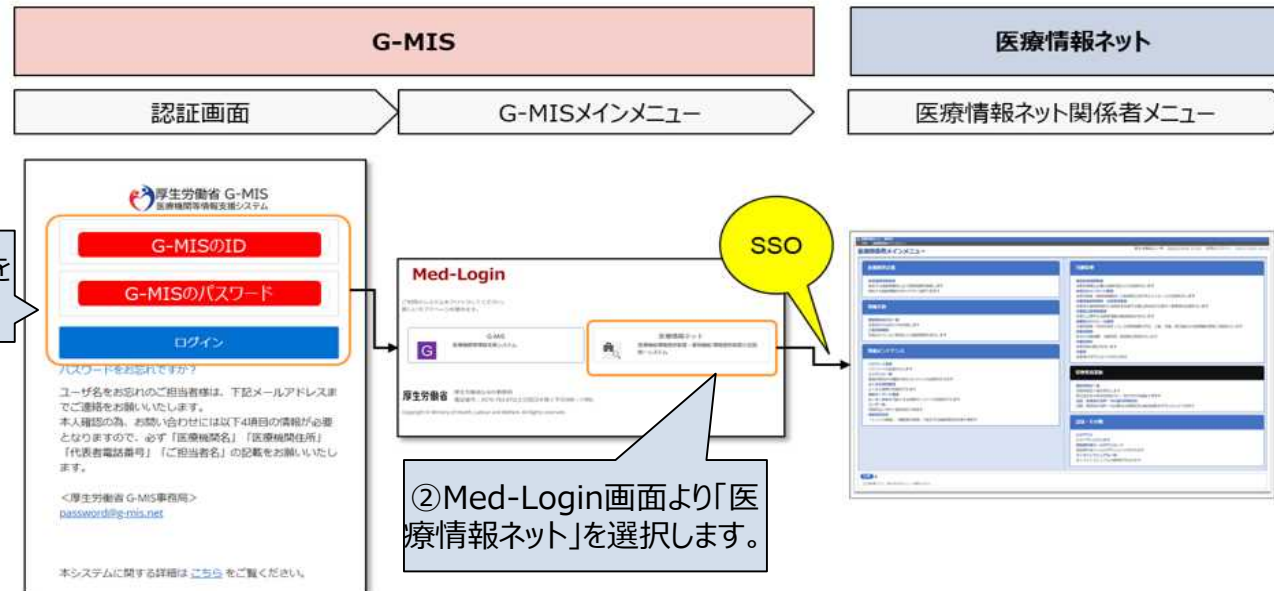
G-MIS

医療情報ネット

認証画面

G-MISメインメニュー

医療情報ネット関係者メニュー

を

厚生労働省 G-MIS
医療機関等情報支援システム

G-MISのID

G-MISのパスワード

ログイン

パスワードをお忘れですか？

ユーザ名をお忘れのご担当者様は、下記メールアドレスまでご連絡をお願いいたします。
本人確認の為、お問い合わせには以下4項目の情報が必要となりますので、必ず「医療機関名」「医療機関住所」「代表者電話番号」「ご担当者名」の記載をお願いいたします。

<厚生労働省 G-MIS事務局>
password@g-mis.net

本システムに関する詳細は こちら をご覧ください。

Med-Login

G-MIS
医療機関等情報支援システム

医療情報ネット

厚生労働省

SSO

②Med-Login画面より「医療情報ネット」を選択します。

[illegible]